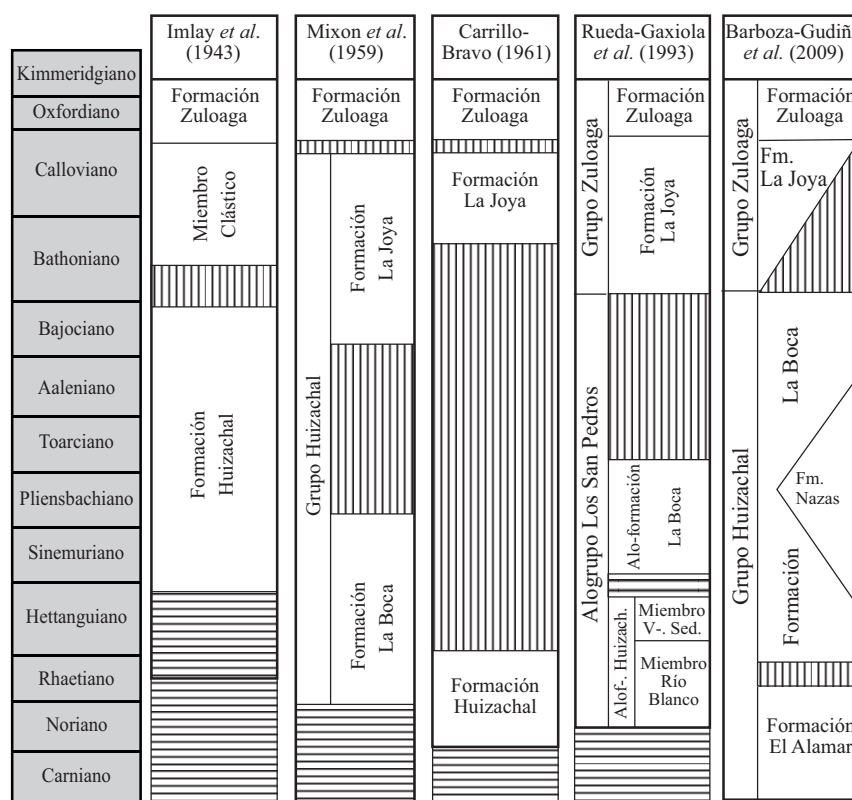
Kimmeridgiano
Oxfordiano
Calloviano
Bathoniano
Bajociano
Aaleniano
Toarciano
Pliensbachiano
Sinemuriano
Hettanguiano
Rhaetiano
Noriano
Carniano

Imlay *et al*. (1943)
Formación Zuloaga
Miembro Clástico
Formación Huizachal

Mixon *et al*. (1959)
Formación Zuloaga
Grupo Huizachal
Formación La Joya
Formación La Boca

Carrillo-Bravo (1961)
Formación Zuloaga
Formación La Joya
Formación Huizachal

Rueda-Gaxiola *et al.* (1993)
Grupo Zuloaga
Formación Zuloaga
Formación La Joya
Alogrupo Los San Pedros
Alo-formación La Boca
Alof. Huizach.
Miembro V-. Sed.
Miembro Río Blanco

Barboza-Gudiñ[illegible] *et al.* (2009)
Grupo Zuloaga
Formación Zuloaga
Fm. La Joya
Grupo Huizachal
La Boca
Fm. Nazas
Formación
Formación El Alamar